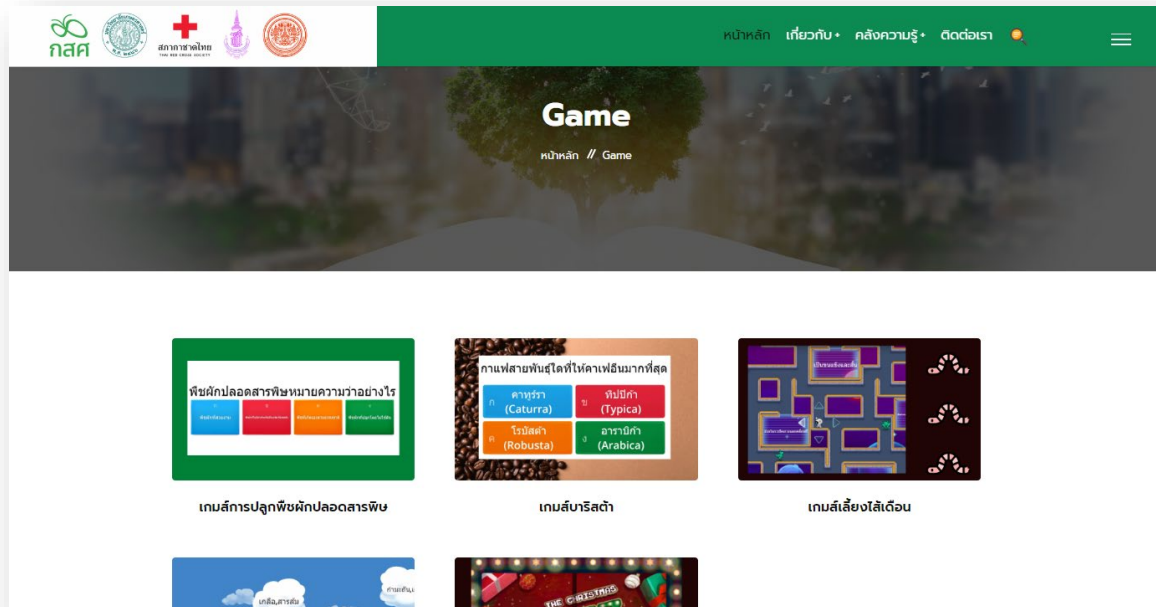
กสศ

สภากาชาดไทย

หน้าหลัก เกี่ยวกับ ▾ คลังความรู้ ▾ ติดต่อเรา

Game

หน้าหลัก // Game

พืชผักปลอดสารพิษหมายความว่าอย่างไร

เกมส์การปลูกพืชผักปลอดสารพิษ

กาแฟสายพันธุ์ใดที่ให้คาเฟอีนมากที่สุด

ก คาทูร่รา (Caturra)

ข ทิปปิก้า (Typica)

ค โรบัสต้า (Robusta)

ง อาราบิก้า (Arabica)

เกมส์บาริสต้า

เกมส์เลี้ยงไส้เดือน

เกลือ,สารส้ม

THE CHRISTMAS